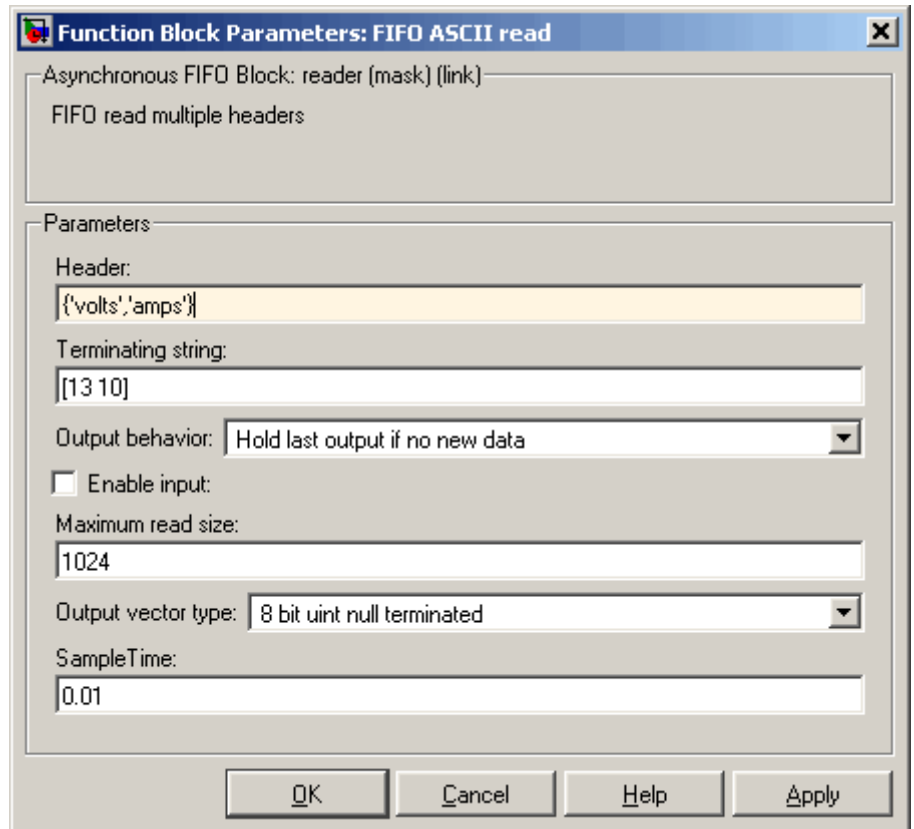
Function Block Parameters: FIFO ASCII read

Asynchronous FIFO Block: reader (mask) (link)

FIFO read multiple headers

Parameters

Header:

{'volts','amps'}

Terminating string:

[13 10]

Output behavior: Hold last output if no new data

Enable input:

Maximum read size:

1024

Output vector type: 8 bit uint null terminated

SampleTime:

0.01

OK Cancel Help Apply